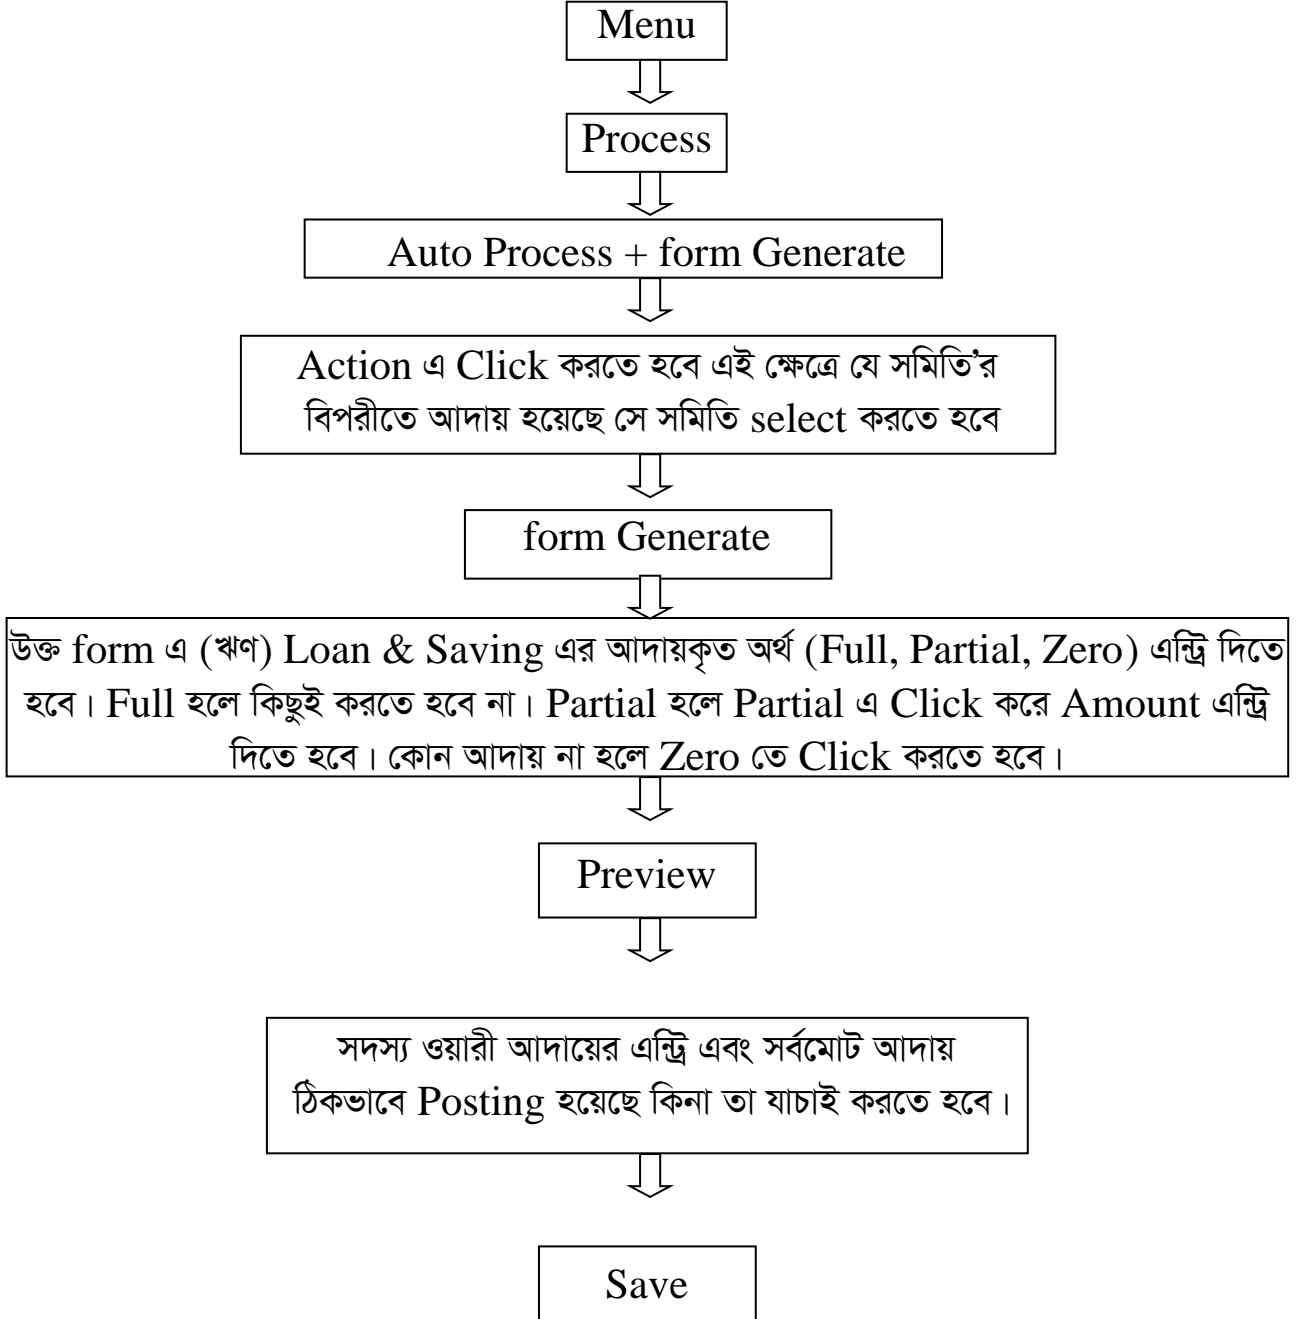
Menu

Process

Auto Process + form Generate

Action এ Click করতে হবে এই ক্ষেত্রে যে সমিতি'র বিপরীতে আদায় হয়েছে সে সমিতি select করতে হবে

form Generate

উক্ত form এ (ঋণ) Loan & Saving এর আদায়কৃত অর্থ (Full, Partial, Zero) এন্ট্রি দিতে হবে। Full হলে কিছুই করতে হবে না। Partial হলে Partial এ Click করে Amount এন্ট্রি দিতে হবে। কোন আদায় না হলে Zero তে Click করতে হবে।

Preview

সদস্য ওয়ারী আদায়ের এন্ট্রি এবং সর্বমোট আদায় ঠিকভাবে Posting হয়েছে কিনা তা যাচাই করতে হবে।

Save